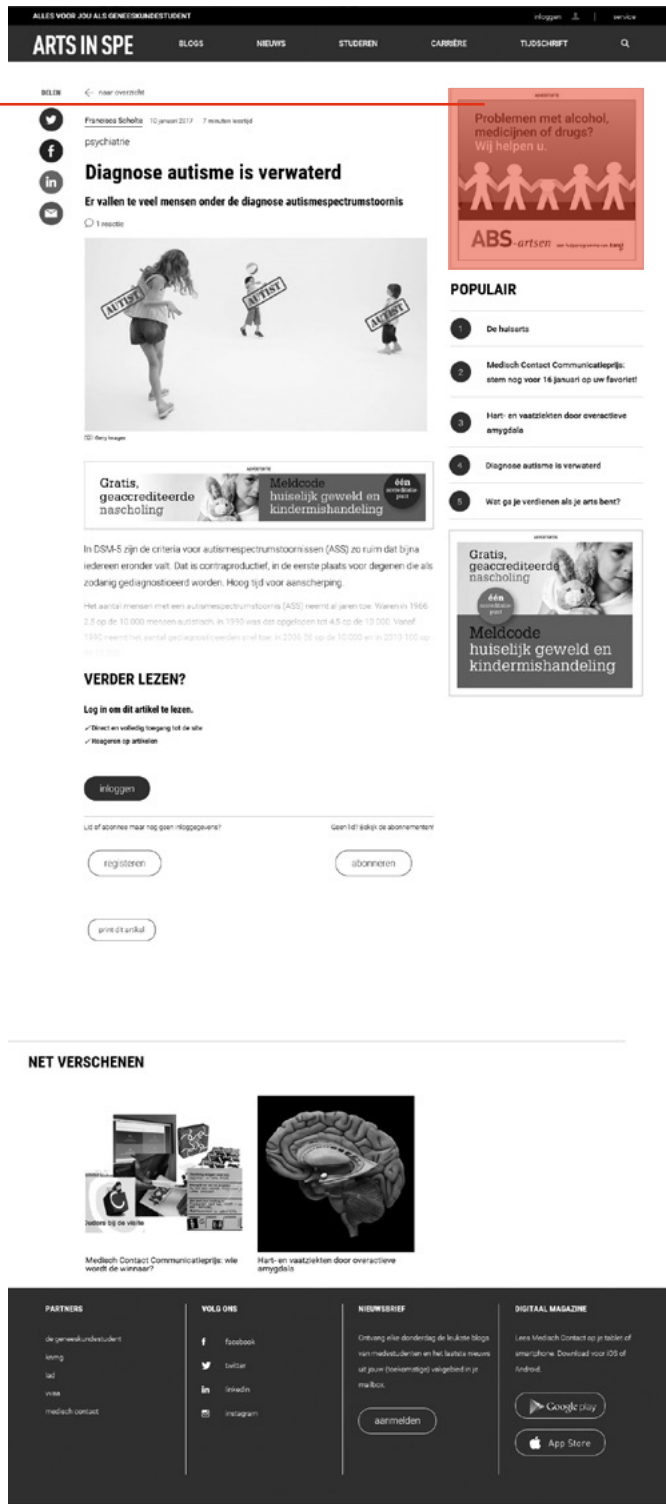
ALLES VOOR JOU ALS GENEESKUNDESTUDENT

inloggen | service

ARTS IN SPE

BLOGS NIEUWS STUDEREN CARRIÈRE TIJDSCHRIFT

DELEN

← naar overzicht

Francisca Scholte 10 januari 2017 7 minuten leestijd

psychiatrie

Diagnose autisme is verwaterd

Er vallen te veel mensen onder de diagnose autismespectrumstoornis

1 reactie

AUTIST AUTIST AUTIST

(G) Getty Images

advertentie

Gratis, geaccrediteerde nascholing

Meldcode huiselijk geweld en kindermishandeling

één accreditatie punt

In DSM-5 zijn de criteria voor autismespectrumstoornissen (ASS) zo ruim dat bijna iedereen eronder valt. Dat is contraproductief, in de eerste plaats voor degenen die als zodanig gediagnosticeerd worden. Hoog tijd voor aanscherping.

Het aantal mensen met een autismespectrumstoornis (ASS) neemt al jaren toe. Waren in 1966 2,5 op de 10.000 mensen autistisch, in 1990 was dat opgelopen tot 4,5 op de 10.000. Vanaf 1990 neemt het aantal gediagnosticeerden snel toe. In 2000 30 op de 10.000 en in 2010 100 op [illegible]

VERDER LEZEN?

Log in om dit artikel te lezen.

✓ Direct en volledig toegang tot de site

✓ Reageren op artikelen

inloggen

Lid of abonnee maar nog geen inloggegevens?

Geen lid? Bekijk de abonnementen!

registeren

abonneren

print dit artikel

advertentie

Problemen met alcohol, medicijnen of drugs? Wij helpen u.

ABS-artsen een hulpprogramma van knmg

POPULAIR

1 De huisarts

2 Medisch Contact Communicatieprijs: stem nog voor 16 januari op uw favoriet!

3 Hart- en vaatziekten door overactieve amygdala

4 Diagnose autisme is verwaterd

5 Wat ga je verdienen als je arts bent?

advertentie

Gratis, geaccrediteerde nascholing

één accreditatie punt

Meldcode huiselijk geweld en kindermishandeling

NET VERSCHENEN

Medisch Contact Communicatieprijs: wie wordt de winnaar?

Hart- en vaatziekten door overactieve amygdala

PARTNERS

de geneeskundestudent

knmg

lad

vvaa

medisch contact

VOLG ONS

facebook

twitter

linkedin

instagram

NIEUWSBRIEF

Ontvang elke donderdag de leukste blogs van medestudenten en het laatste nieuws uit jouw (toekomstige) vakgebied in je mailbox.

aanmelden

DIGITAAL MAGAZINE

Lees Medisch Contact op je tablet of smartphone. Download voor iOS of Android.

Google play

App Store